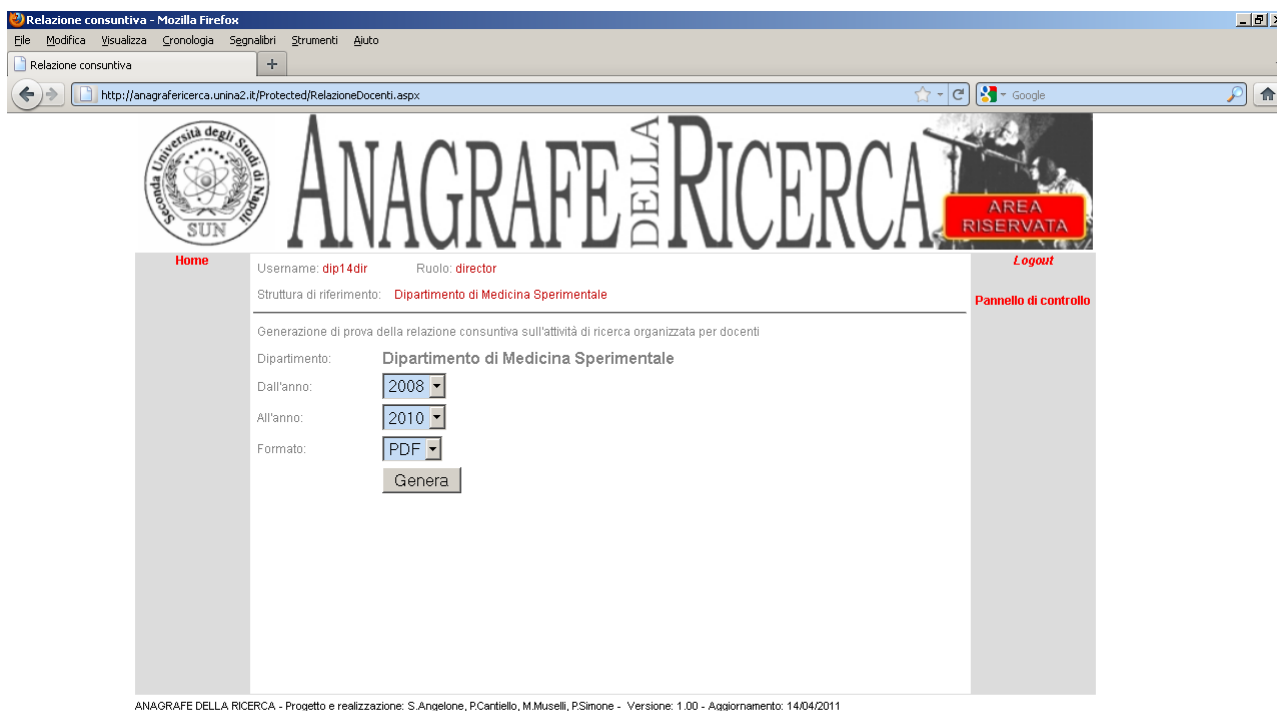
Relazione consuntiva - Mozilla Firefox

File Modifica Visualizza Cronologia Segnalibri Strumenti Aiuto

Relazione consuntiva

http://anagrafericerca.unina2.it/Protected/RelazioneDocenti.aspx

Google

Seconda Università degli Studi di Napoli
SUN

ANAGRAFE DELLA RICERCA

AREA RISERVATA

Home

Username: dip14dir Ruolo: director

Struttura di riferimento: Dipartimento di Medicina Sperimentale

Logout

Pannello di controllo

Generazione di prova della relazione consuntiva sull'attività di ricerca organizzata per docenti

Dipartimento: Dipartimento di Medicina Sperimentale

Dall'anno: 2008

All'anno: 2010

Formato: PDF

Genera

ANAGRAFE DELLA RICERCA - Progetto e realizzazione: S.Angelone, P.Cantiello, M.Muselli, P.Simone - Versione: 1.00 - Aggiornamento: 14/04/2011